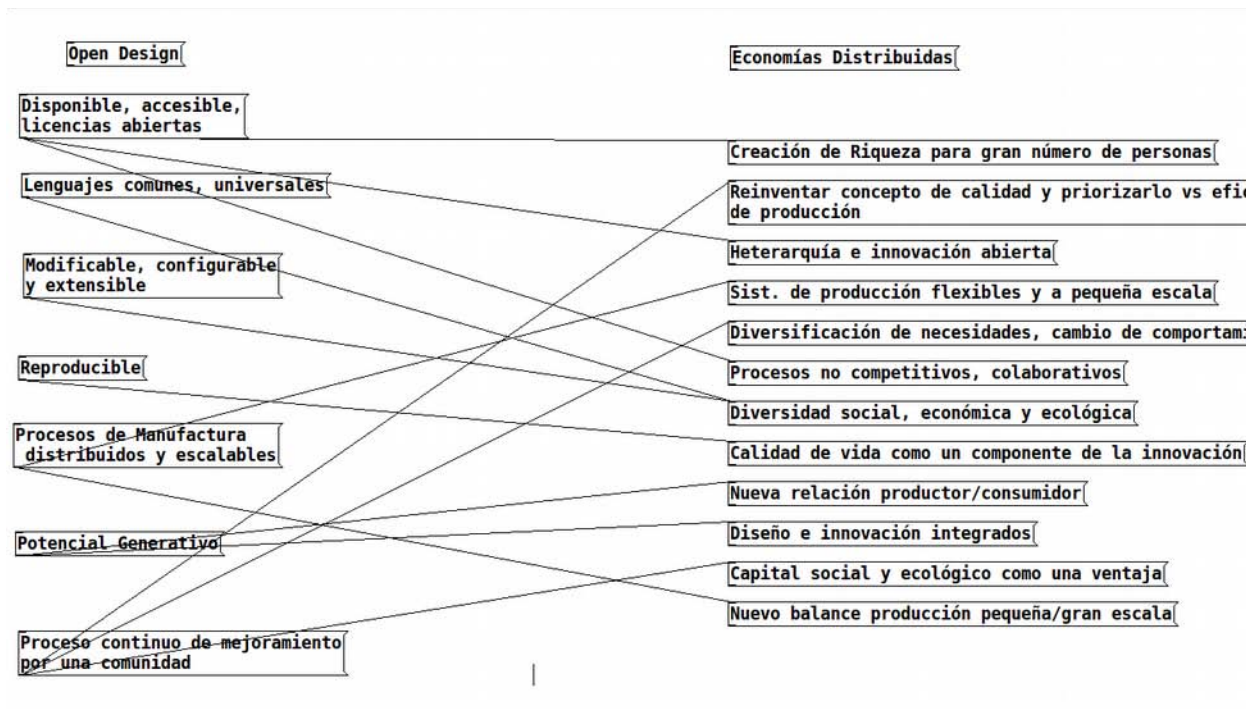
Open Design

Economías Distribuidas

Disponible, accesible, licencias abiertas

Creación de Riqueza para gran número de personas

Lenguajes comunes, universales

Reinventar concepto de calidad y priorizarlo vs efi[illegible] de producción

Heterarquía e innovación abierta

Modificable, configurable y extensible

Sist. de producción flexibles y a pequeña escala

Diversificación de necesidades, cambio de comportam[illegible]

Reproducible

Procesos no competitivos, colaborativos

Diversidad social, económica y ecológica

Procesos de Manufactura distribuidos y escalables

Calidad de vida como un componente de la innovación

Nueva relación productor/consumidor

Potencial Generativo

Diseño e innovación integrados

Capital social y ecológico como una ventaja

Nuevo balance producción pequeña/gran escala

Proceso continuo de mejoramiento por una comunidad